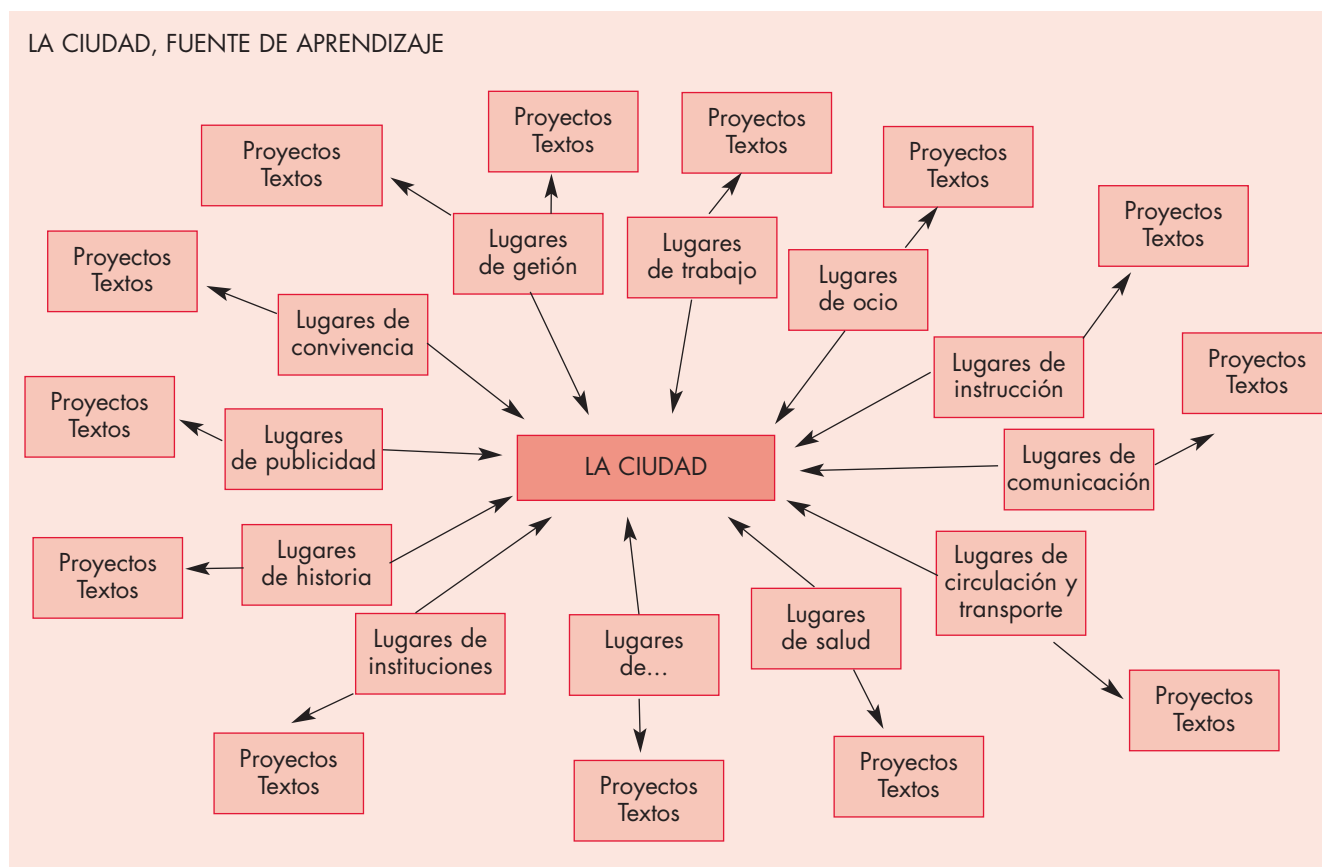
LA CIUDAD, FUENTE DE APRENDIZAJE

Proyectos Textos

Proyectos Textos

Proyectos Textos

Proyectos Textos

Lugares de getión

Lugares de trabajo

Proyectos Textos

Proyectos Textos

Lugares de ocio

Lugares de convivencia

Lugares de instrucción

Proyectos Textos

Proyectos Textos

Lugares de publicidad

LA CIUDAD

Lugares de comunicación

Proyectos Textos

Lugares de historia

Lugares de circulación y transporte

Lugares de instituciones

Lugares de...

Lugares de salud

Proyectos Textos

Proyectos Textos

Proyectos Textos

Proyectos Textos

Proyectos Textos